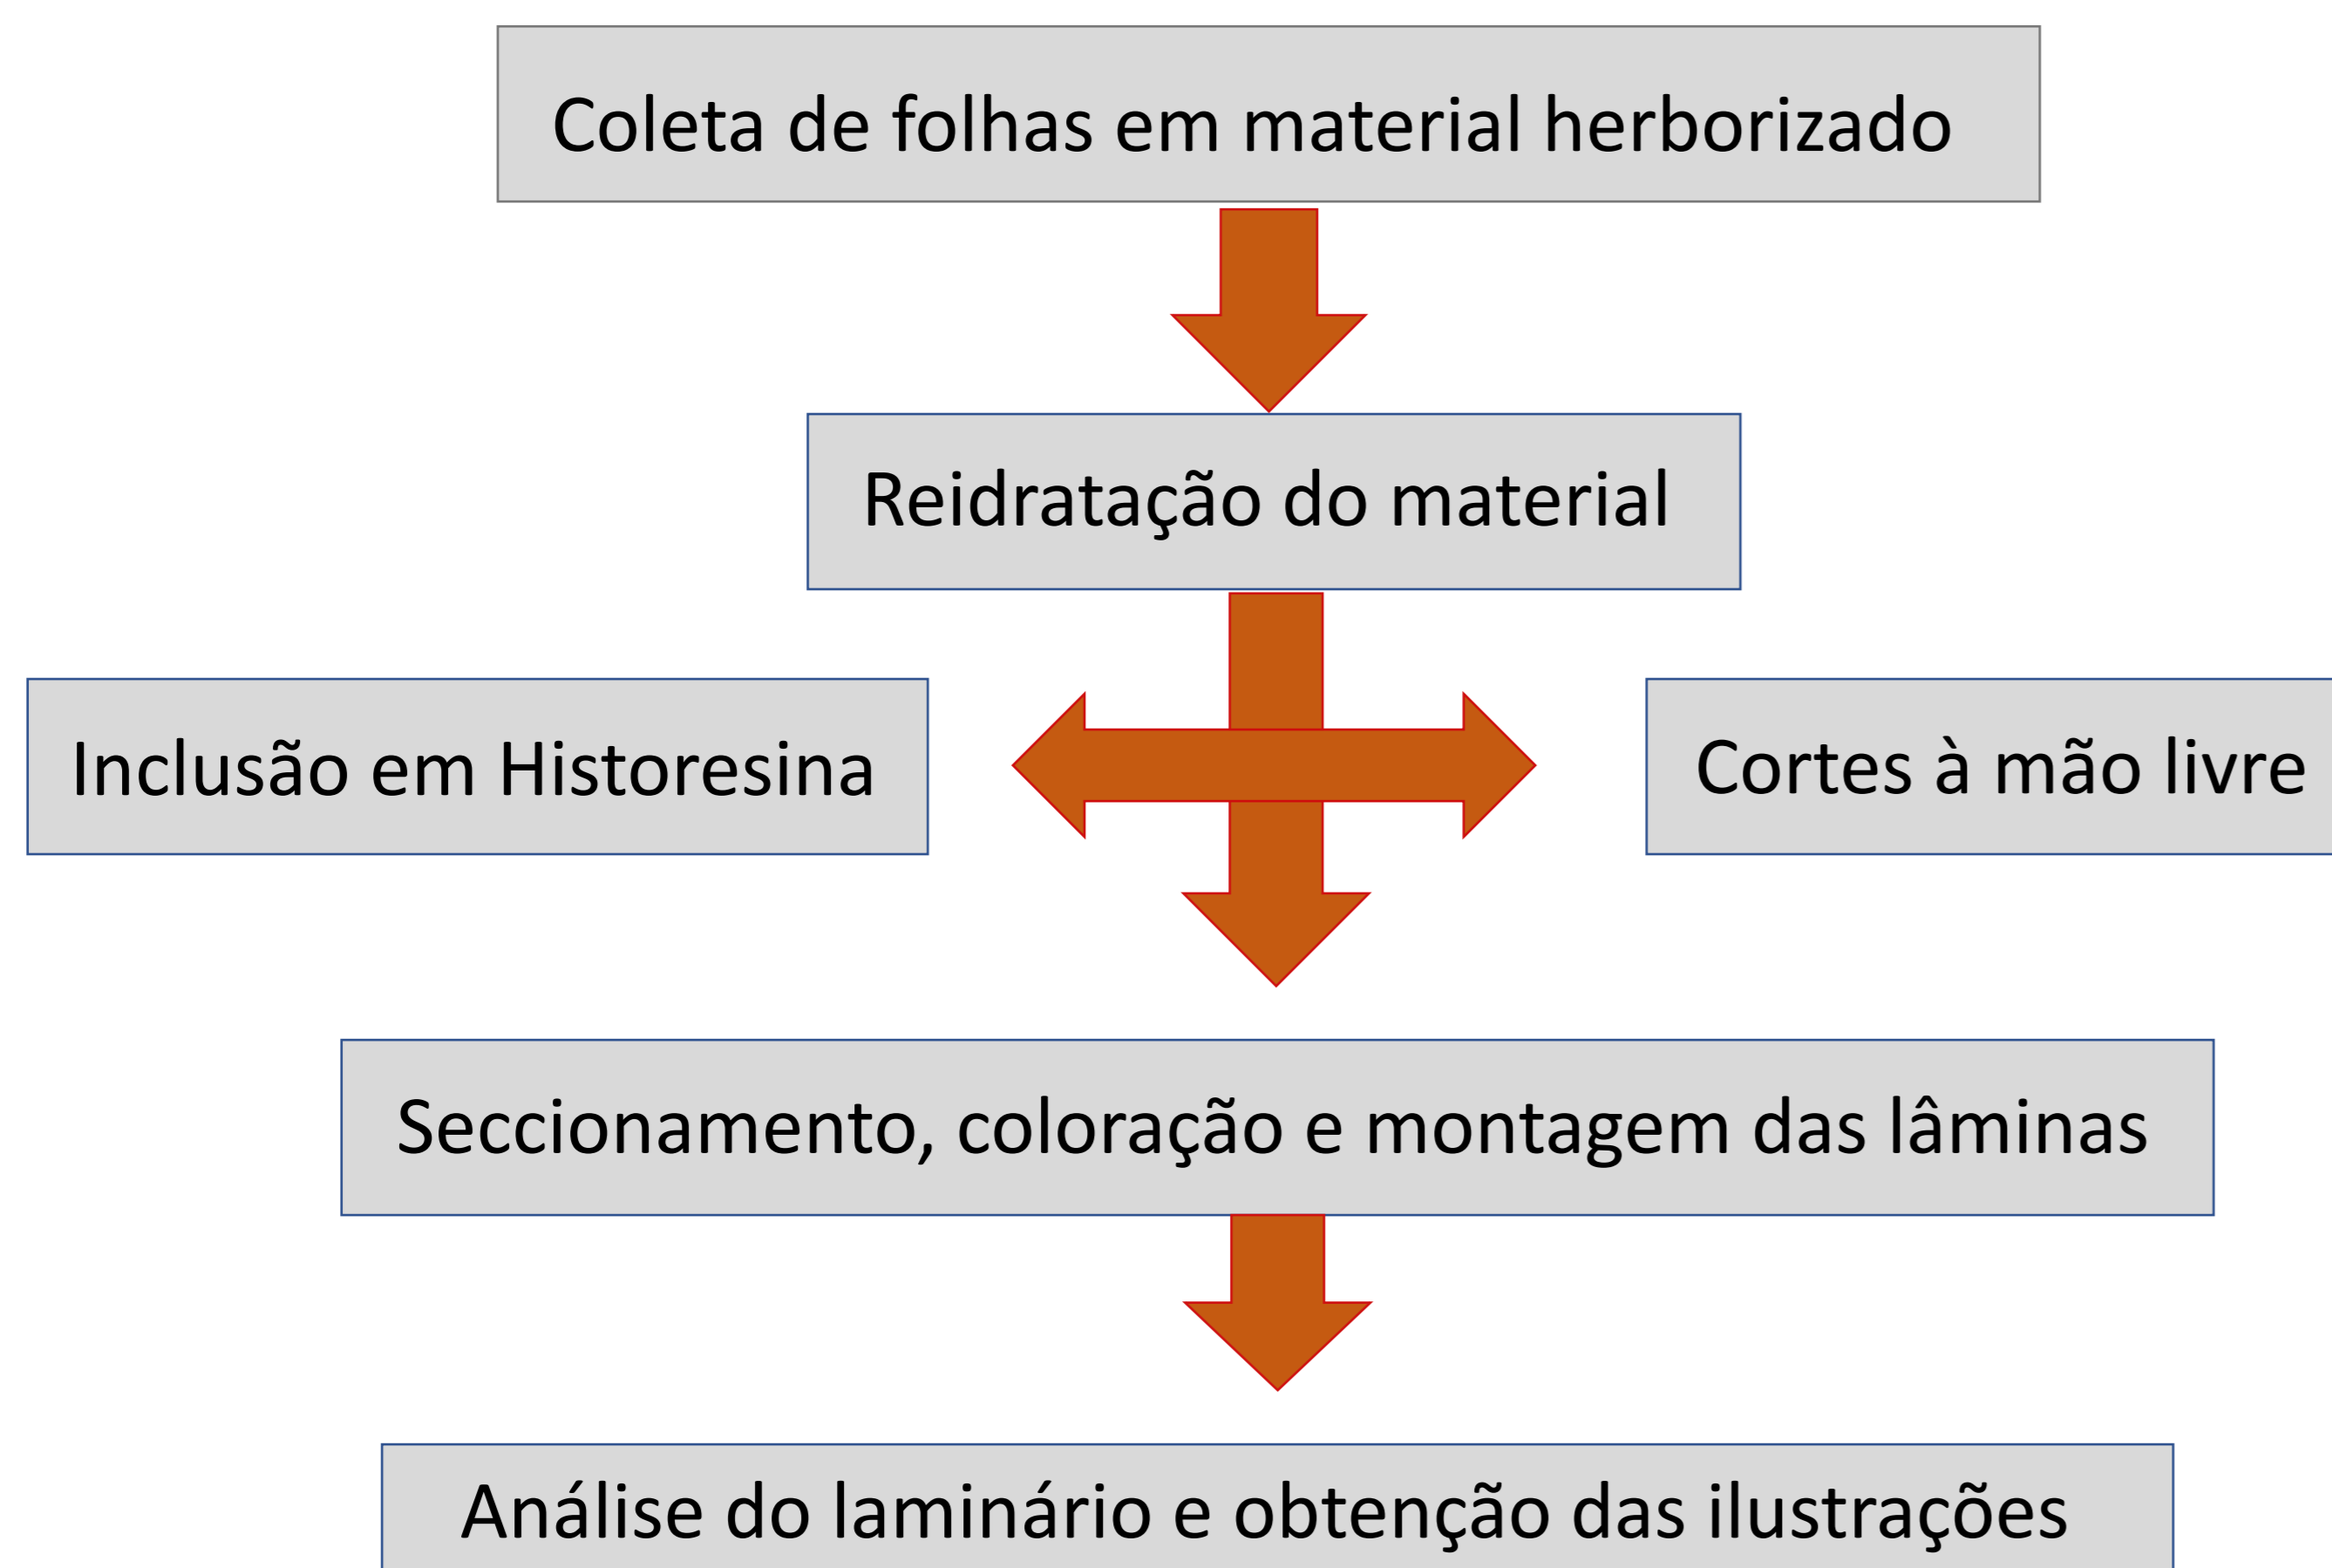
Coleta de folhas em material herborizado

Reidratação do material

Inclusão em Historesina

Cortes à mão livre

Seccionamento, coloração e montagem das lâminas

Análise do laminário e obtenção das ilustrações